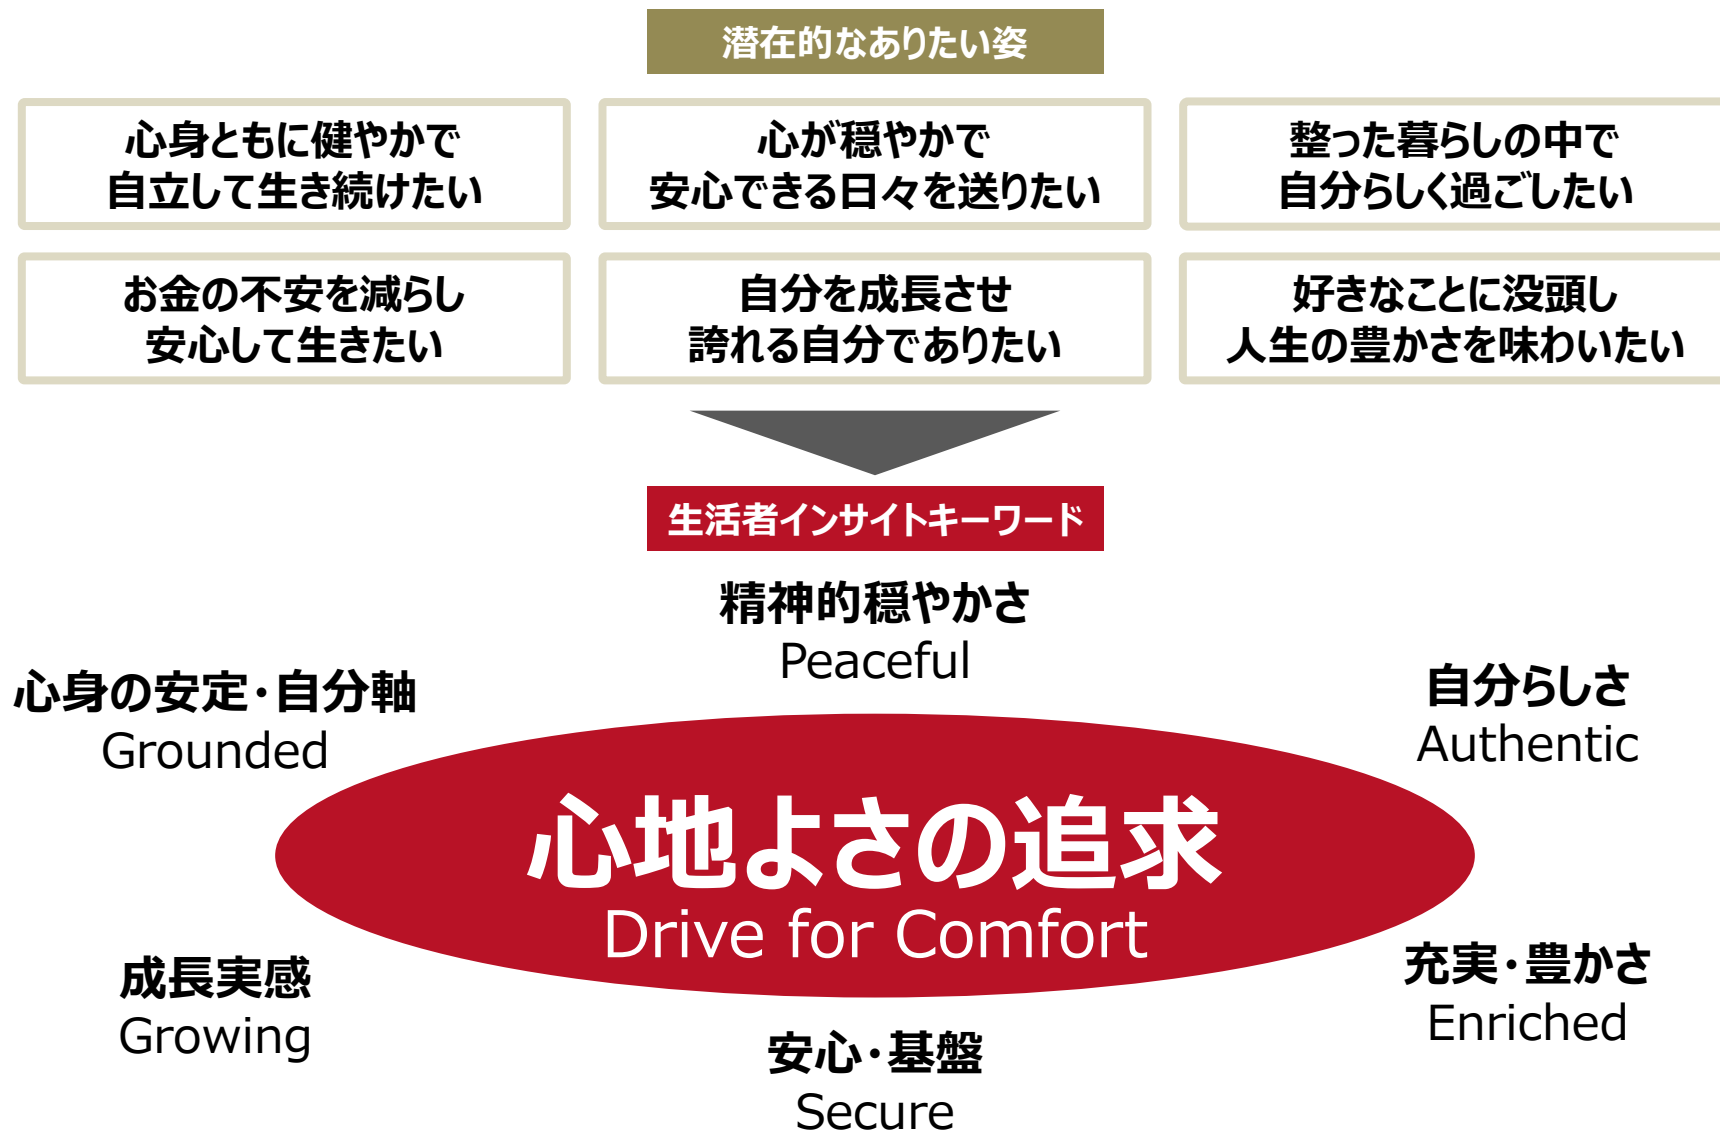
潜在的なありたい姿

心身ともに健やかで
自立して生き続けたい

心が穏やかで
安心できる日々を送りたい

整った暮らしの中で
自分らしく過ごしたい

お金の不安を減らし
安心して生きたい

自分を成長させ
誇れる自分でありたい

好きなことに没頭し
人生の豊かさを味わいたい

生活者インサイトキーワード

精神的穏やかさ
Peaceful

心身の安定・自分軸
Grounded

自分らしさ
Authentic

心地よさの追求
Drive for Comfort

成長実感
Growing

充実・豊かさ
Enriched

安心・基盤
Secure